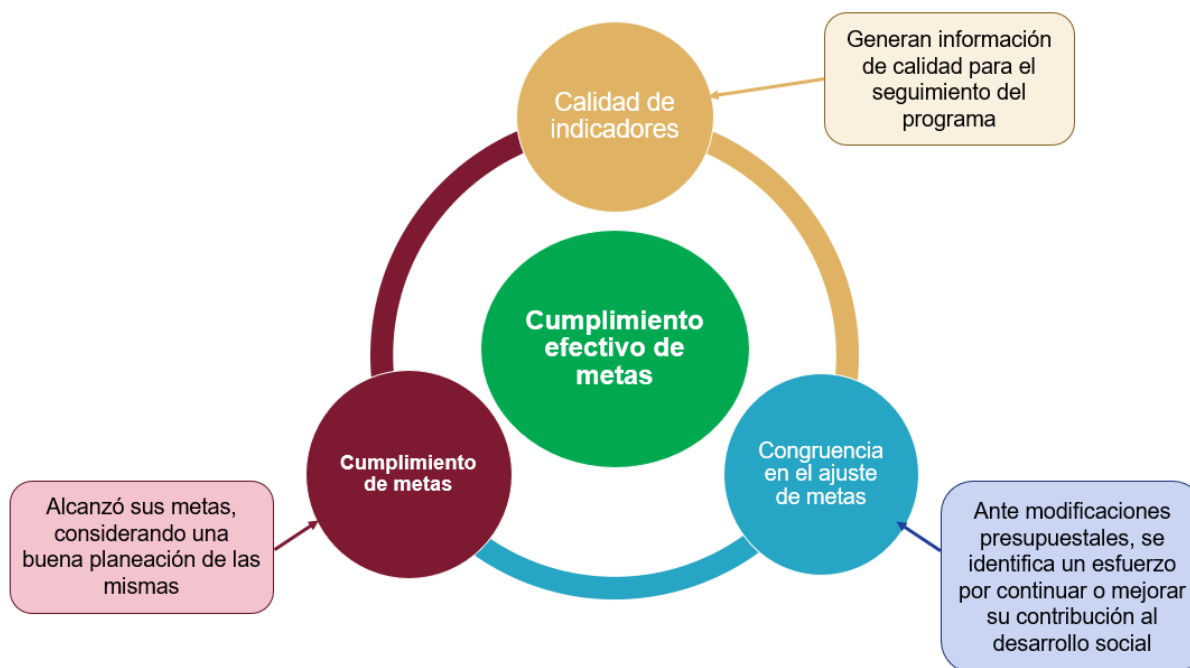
Generan información de calidad para el seguimiento del programa

Calidad de indicadores

Cumplimiento efectivo de metas

Cumplimiento de metas

Congruencia en el ajuste de metas

Alcanzó sus metas, considerando una buena planeación de las mismas

Ante modificaciones presupuestales, se identifica un esfuerzo por continuar o mejorar su contribución al desarrollo social